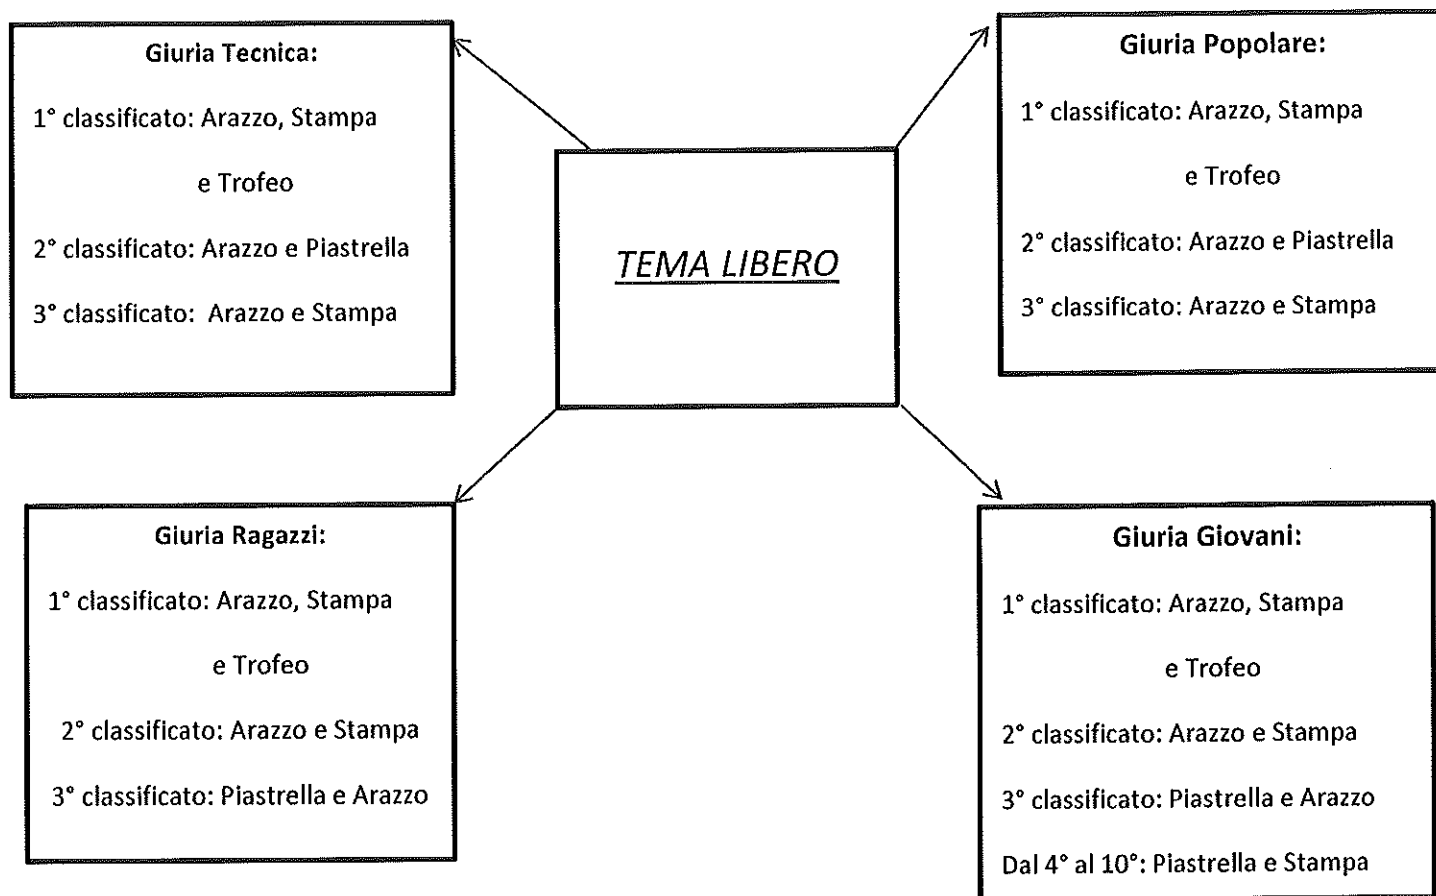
Giuria Tecnica:

1° classificato: Arazzo, Stampa e Trofeo

2° classificato: Arazzo e Piastrella

3° classificato: Arazzo e Stampa

TEMA LIBERO

Giuria Popolare:

1° classificato: Arazzo, Stampa e Trofeo

2° classificato: Arazzo e Piastrella

3° classificato: Arazzo e Stampa

Giuria Ragazzi:

1° classificato: Arazzo, Stampa e Trofeo

2° classificato: Arazzo e Stampa

3° classificato: Piastrella e Arazzo

Giuria Giovani:

1° classificato: Arazzo, Stampa e Trofeo

2° classificato: Arazzo e Stampa

3° classificato: Piastrella e Arazzo

Dal 4° al 10°: Piastrella e Stampa